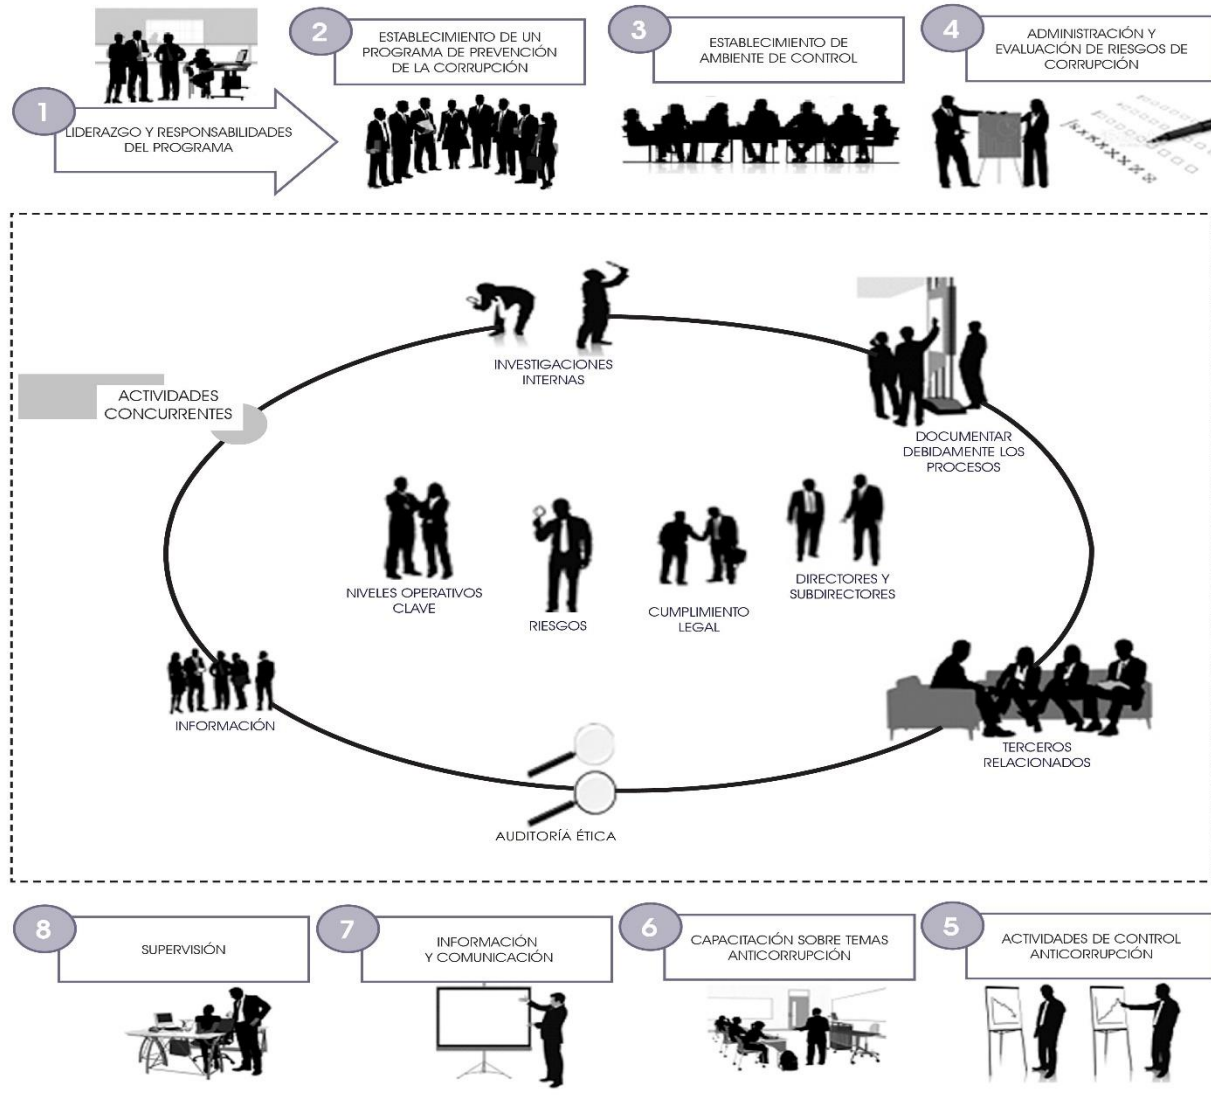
1
LIDERAZGO Y RESPONSABILIDADES DEL PROGRAMA

2
ESTABLECIMIENTO DE UN PROGRAMA DE PREVENCIÓN DE LA CORRUPCIÓN

3
ESTABLECIMIENTO DE AMBIENTE DE CONTROL

4
ADMINISTRACIÓN Y EVALUACIÓN DE RIESGOS DE CORRUPCIÓN

ACTIVIDADES CONCURRENTES

INVESTIGACIONES INTERNAS

DOCUMENTAR DEBIDAMENTE LOS PROCESOS

NIVELES OPERATIVOS CLAVE

RIESGOS

CUMPLIMIENTO LEGAL

DIRECTORES Y SUBDIRECTORES

INFORMACIÓN

TERCEROS RELACIONADOS

AUDITORÍA ÉTICA

8
SUPERVISIÓN

7
INFORMACIÓN Y COMUNICACIÓN

6
CAPACITACIÓN SOBRE TEMAS ANTICORRUPCIÓN

5
ACTIVIDADES DE CONTROL ANTICORRUPCIÓN